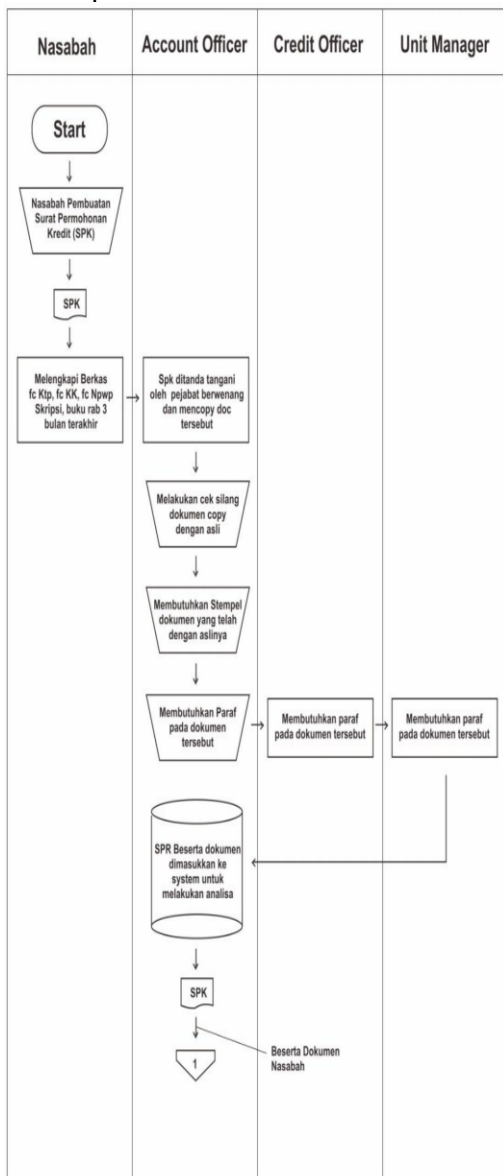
| Nasabah | Account Officer | Credit Officer | Unit Manager |
|---|---|---|---|

Start

Nasabah Pembuatan Surat Permohonan Kredit (SPK)

SPK

Melengkapi Berkas fc Ktp, fc KK, fc Npwp Skripsi, buku rab 3 bulan terakhir

Spk ditanda tangani oleh pejabat berwenang dan mencopy doc tersebut

Melakukan cek silang dokumen copy dengan asli

Membutuhkan Stempel dokumen yang telah dengan aslinya

Membutuhkan Paraf pada dokumen tersebut

Membutuhkan paraf pada dokumen tersebut

Membutuhkan paraf pada dokumen tersebut

SPR Beserta dokumen dimasukkan ke system untuk melakukan analisa

SPK

1

Beserta Dokumen Nasabah